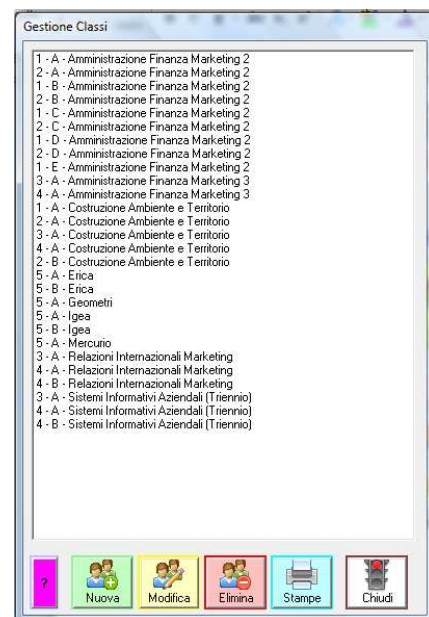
Gestione Classi

1 - A - Amministrazione Finanza Marketing 2
2 - A - Amministrazione Finanza Marketing 2
1 - B - Amministrazione Finanza Marketing 2
2 - B - Amministrazione Finanza Marketing 2
1 - C - Amministrazione Finanza Marketing 2
2 - C - Amministrazione Finanza Marketing 2
1 - D - Amministrazione Finanza Marketing 2
2 - D - Amministrazione Finanza Marketing 2
1 - E - Amministrazione Finanza Marketing 2
3 - A - Amministrazione Finanza Marketing 3
4 - A - Amministrazione Finanza Marketing 3
1 - A - Costruzione Ambiente e Territorio
2 - A - Costruzione Ambiente e Territorio
3 - A - Costruzione Ambiente e Territorio
4 - A - Costruzione Ambiente e Territorio
2 - B - Costruzione Ambiente e Territorio
5 - A - Erica
5 - B - Erica
5 - A - Geometri
5 - A - Igea
5 - B - Igea
5 - A - Mercurio
3 - A - Relazioni Internazionali Marketing
4 - A - Relazioni Internazionali Marketing
4 - B - Relazioni Internazionali Marketing
3 - A - Sistemi Informativi Aziendali (Triennio)
4 - A - Sistemi Informativi Aziendali (Triennio)
4 - B - Sistemi Informativi Aziendali (Triennio)

?
Nuova
Modifica
Elimina
Stampe
Chiudi